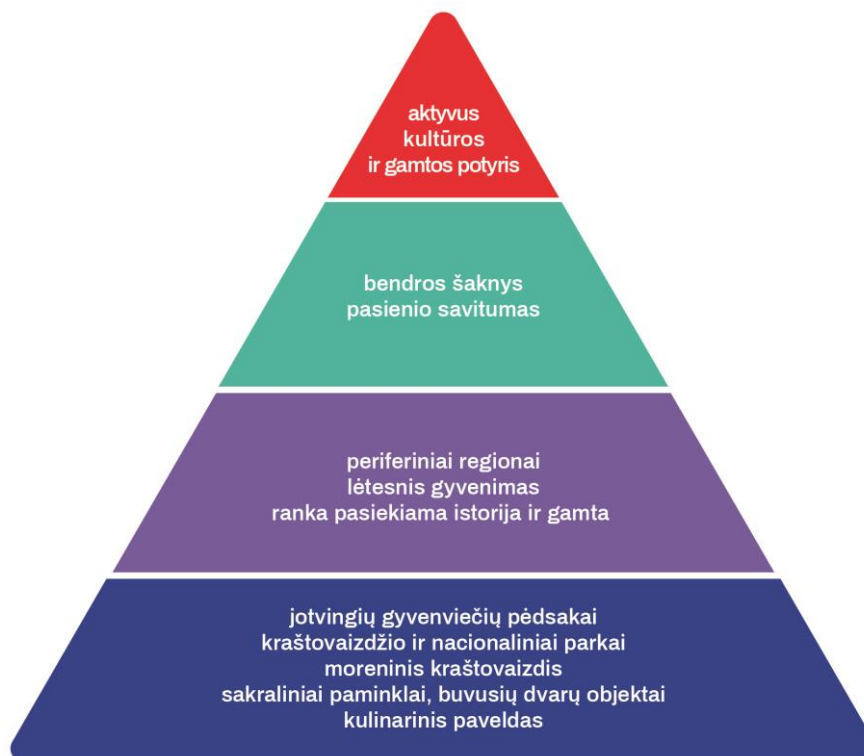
aktyvus
kultūros
ir gamtos potyris

bendros šaknys
pasienio savitumas

periferiniai regionai
lėtesnis gyvenimas
ranka pasiekiama istorija ir gamta

jotvingių gyvenviečių pėdsakai
kraštovaizdžio ir nacionaliniai parkai
moreninis kraštovaizdis
sakraliniai paminklai, buvusių dvarų objektai
kulinarinis paveldas